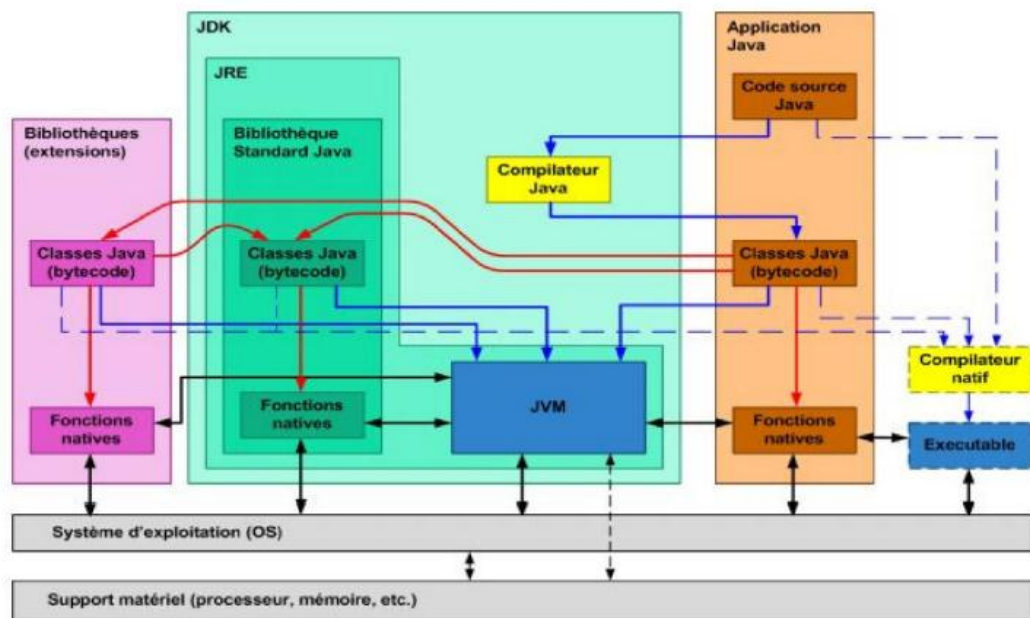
JDK

JRE

Bibliothèques (extensions)

Bibliothèque Standard Java

Application Java

Code source Java

Compilateur Java

Classes Java (bytecode)

Classes Java (bytecode)

Classes Java (bytecode)

Compilateur natif

Fonctions natives

Fonctions natives

JVM

Fonctions natives

Executable

Système d'exploitation (OS)

Support matériel (processeur, mémoire, etc.)